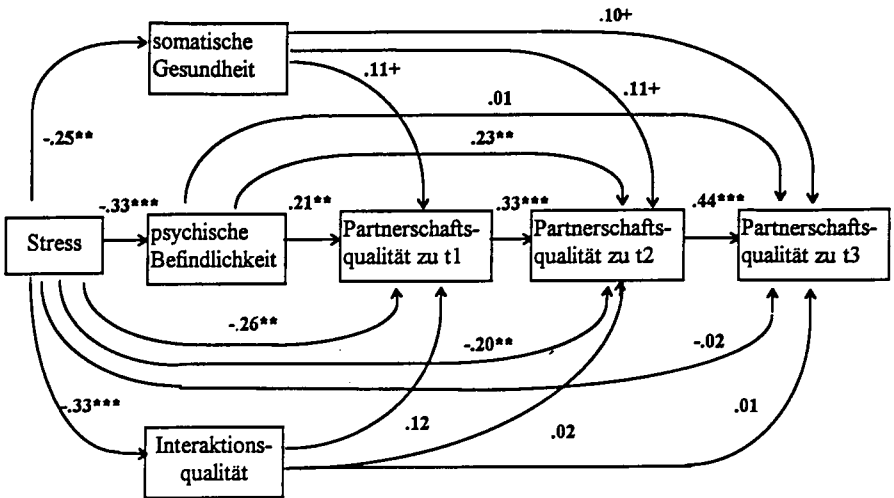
somatische Gesundheit

.10+

.11+

.11+

.01

-.25**

.23**

-.33***

.21**

.33***

.44***

Stress

psychische Befindlichkeit

Partnerschafts-qualität zu t1

Partnerschafts-qualität zu t2

Partnerschafts-qualität zu t3

-.26**

-.20**

-.02

-.33***

.12

.02

.01

Interaktions-qualität